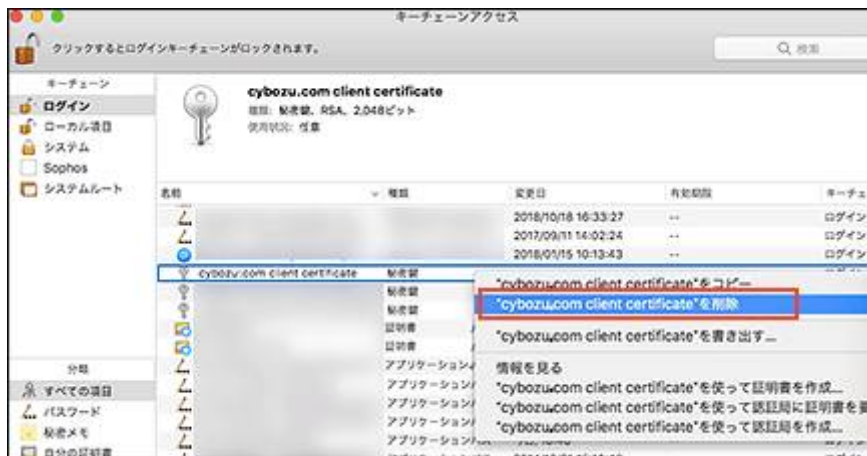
キーチェーンアクセス

クリックするとログインキーチェーンがロックされます。

Q 検索

キーチェーン
ログイン
ローカル項目
システム
Sophos
システムルート

cybozu.com client certificate
種類: 秘密鍵、RSA、2,048ビット
使用状況: 任意

| 名前 | 種類 | 変更日 | 有効期限 | キーチェ |
|---|---|---|---|---|
| | | 2018/10/18 16:33:27 | -- | ログイン |
| | | 2017/09/11 14:02:24 | -- | ログイン |
| | | 2018/01/15 10:13:43 | -- | ログイン |
| cybozu.com client certificate | 秘密鍵 | | | |
| | 秘密鍵 | | | |
| | 秘密鍵 | | | |
| | 証明書 | | | |
| | 証明書 | | | |
| | アプリケーション | | | |
| | アプリケーション | | | |
| | アプリケーション | | | |
| | アプリケーション | | | |
| | アプリケーション | | | |

"cybozu.com client certificate"をコピー
"cybozu.com client certificate"を削除
"cybozu.com client certificate"を書き出す...
情報を見る
"cybozu.com client certificate"を使って証明書を作成...
"cybozu.com client certificate"を使って認証局に証明書を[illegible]
"cybozu.com client certificate"を使って認証局を作成...

分類
すべての項目
パスワード
秘密メモ
自分の証明書